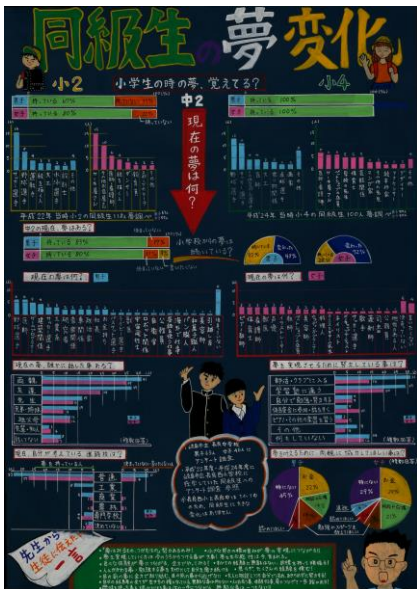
同級生の夢変化

小2

小学生の時の夢、覚えてる?

小4

中2

現在の夢は何?

平成22年 当時小2の同級生 ○○人 夢調べ

平成24年 当時小4の同級生100人 夢調べ

現在の夢は何?

現在の夢は何?

先生から生徒に伝えたい一言

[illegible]